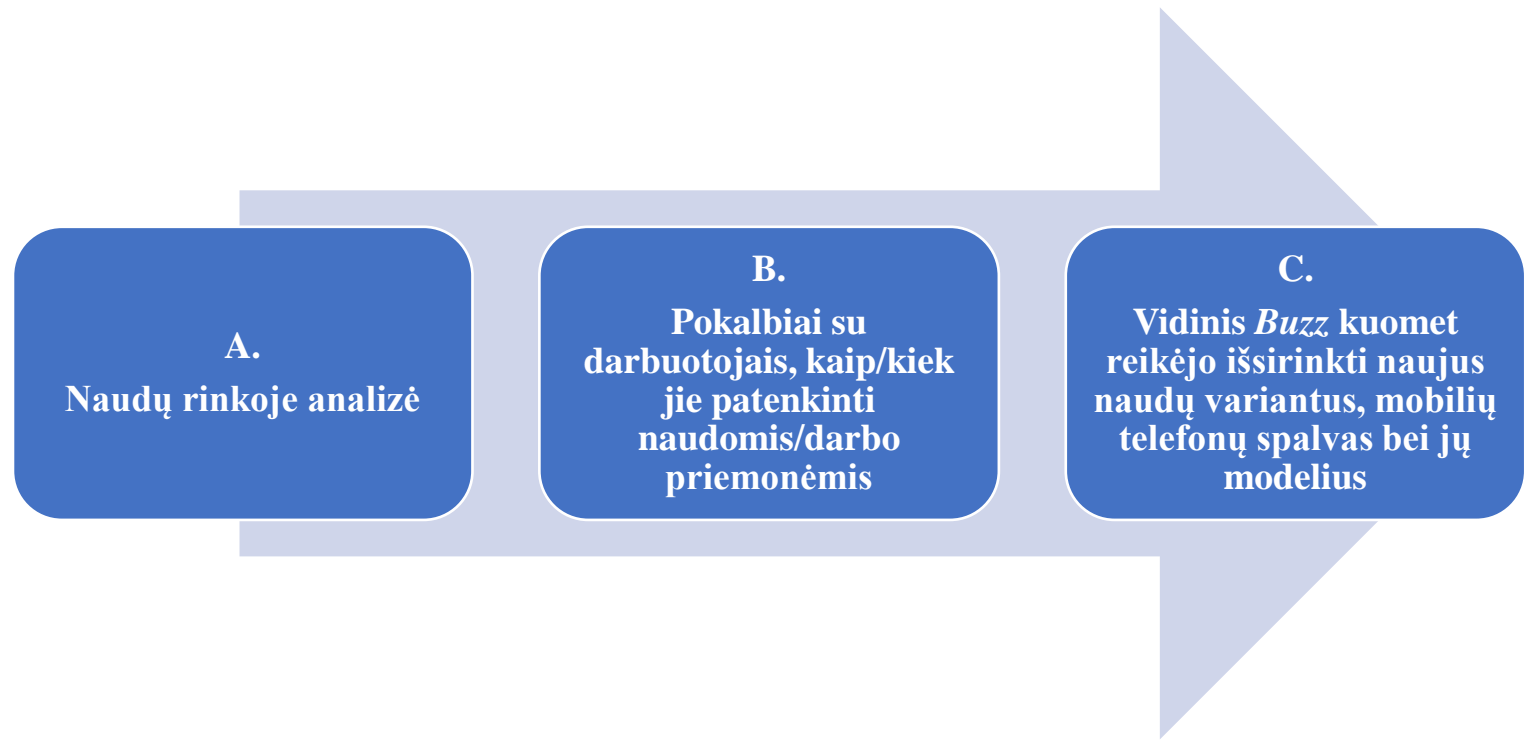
A.
Naudų rinkoje analizė

B.
Pokalbiai su darbuotojais, kaip/kiek jie patenkinti naudomis/darbo priemonėmis

C.
Vidinis *Buzz* kuomet reikėjo išsirinkti naujus naudų variantus, mobilių telefonų spalvas bei jų modelius